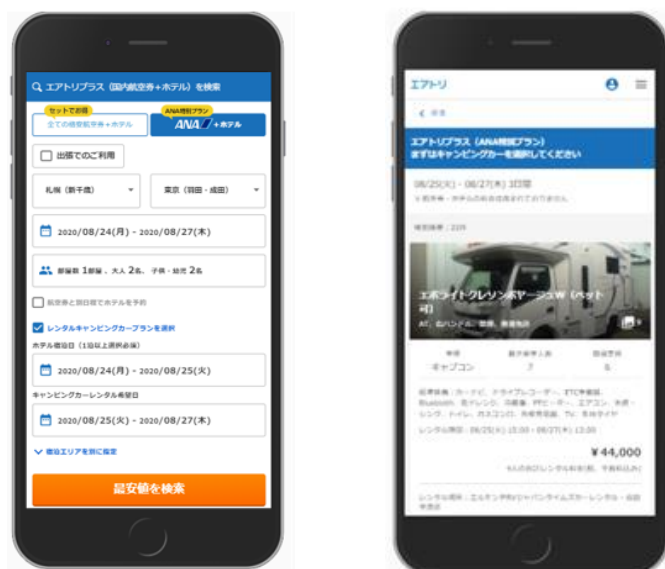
エアトリプラス（国内航空券＋ホテル）を検索

セットでお得
全ての航空会社＋ホテル

ANA特別プラン
ANA＋ホテル

出張でのご利用

札幌（新千歳）

東京（羽田・成田）

2020/08/24(月) - 2020/08/27(木)

部屋数 1部屋 、大人 2名、 子供・幼児 2名

航空券と別日程でホテルを予約

レンタルキャンピングカープランを選択

ホテル宿泊日（1泊以上選択必須）

2020/08/24(月) - 2020/08/25(火)

キャンピングカーレンタル希望日

2020/08/25(火) - 2020/08/27(木)

宿泊エリアを別に指定

最安値を検索

エアトリ

＜ 戻る

エアトリプラス（ANA特別プラン）
まずはキャンピングカーを選択してください

08/25(火) - 08/27(木) 3日間

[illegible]

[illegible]

エボライトクレソンボヤージュW（ペット可）

AT、右ハンドル、禁煙、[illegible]

車種
キャブコン

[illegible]
7

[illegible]
6

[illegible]

レンタル期間：08/25(火) 13:00 - 08/27(木) 13:00

¥44,000

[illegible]

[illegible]